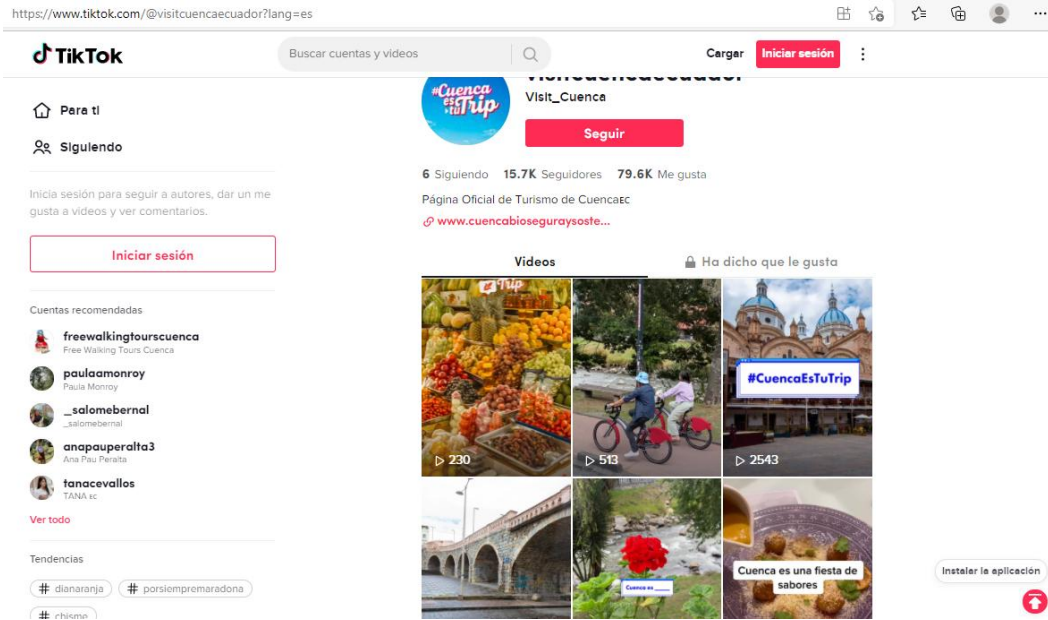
https://www.tiktok.com/@visitcuencaecuador?lang=es

TikTok

Buscar cuentas y videos

Cargar

Iniciar sesión

Para ti

Siguiendo

Inicia sesión para seguir a autores, dar un me gusta a videos y ver comentarios.

Iniciar sesión

Cuentas recomendadas

freewalkingtourscuenca
Free Walking Tours Cuenca

paulaamonroy
Paula Monroy

_salomebernal
_salomebernal

anapauperalta3
Ana Pau Peralta

tanacevallos
TANA EC

Ver todo

Tendencias

# dianaranja

# porsiempremaradona

# chisme

#Cuenca Es Tu Trip

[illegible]

Visit_Cuenca

Seguir

6 Siguiendo 15.7K Seguidores 79.6K Me gusta

Página Oficial de Turismo de CuencaEC

www.cuencabioseguraysoste...

Videos

Ha dicho que le gusta

Trip

230

513

#CuencaEsTuTrip

2543

Cuenca es

Cuenca es una fiesta de sabores

Instalar la aplicación